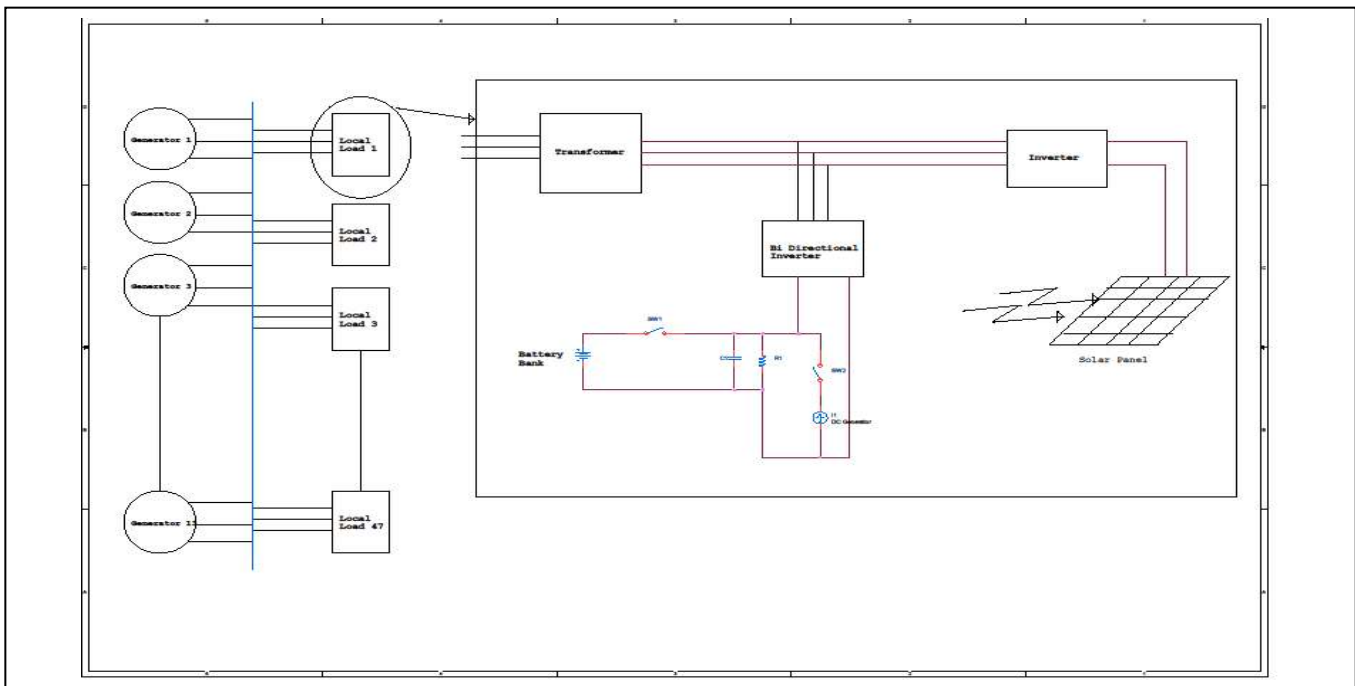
Generator 1

Local Load 1

Generator 2

Local Load 2

Generator 3

Local Load 3

Generator 11

Local Load 47

Transformer

Inverter

Bi Directional Inverter

SW1

Battery Bank

C1

R1

SW2

DC Generator

Solar Panel